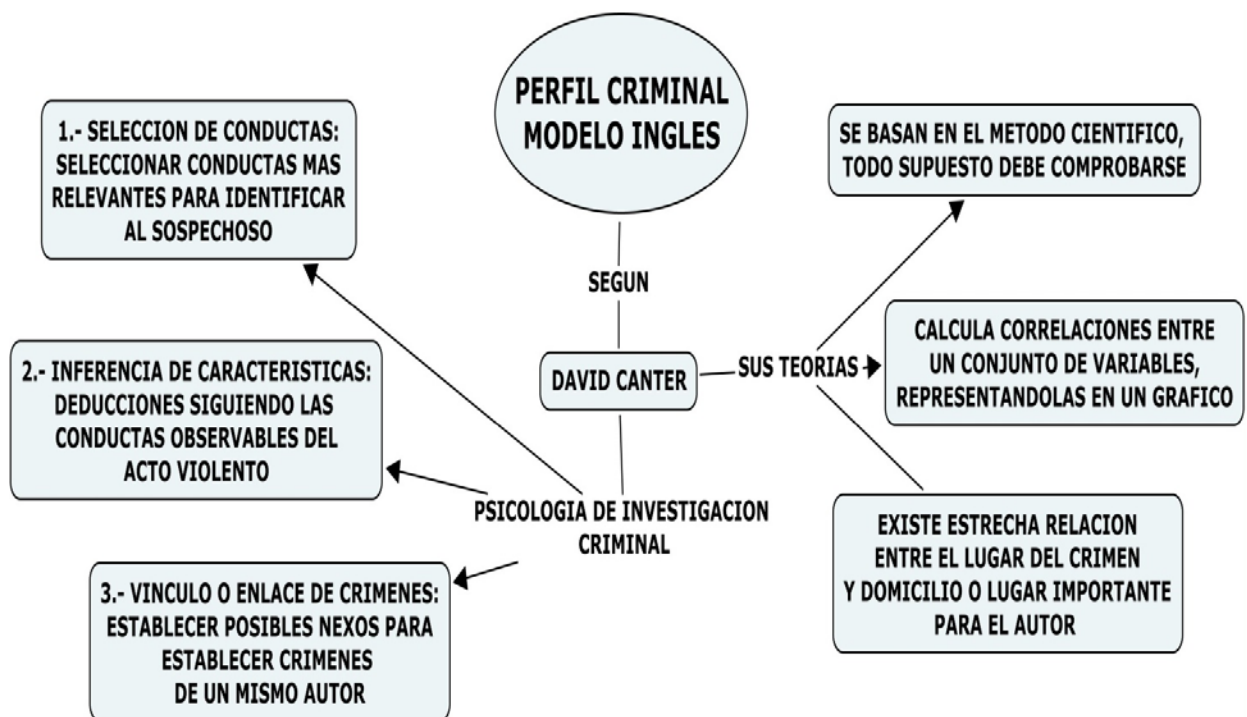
PERFIL CRIMINAL MODELO INGLES

SEGUN

DAVID CANTER

SUS TEORIAS

SE BASAN EN EL METODO CIENTIFICO, TODO SUPUESTO DEBE COMPROBARSE

CALCULA CORRELACIONES ENTRE UN CONJUNTO DE VARIABLES, REPRESENTANDOLAS EN UN GRAFICO

EXISTE ESTRECHA RELACION ENTRE EL LUGAR DEL CRIMEN Y DOMICILIO O LUGAR IMPORTANTE PARA EL AUTOR

PSICOLOGIA DE INVESTIGACION CRIMINAL

1.- SELECCION DE CONDUCTAS: SELECCIONAR CONDUCTAS MAS RELEVANTES PARA IDENTIFICAR AL SOSPECHOSO

2.- INFERENCIA DE CARACTERISTICAS: DEDUCCIONES SIGUIENDO LAS CONDUCTAS OBSERVABLES DEL ACTO VIOLENTO

3.- VINCULO O ENLACE DE CRIMENES: ESTABLECER POSIBLES NEXOS PARA ESTABLECER CRIMENES DE UN MISMO AUTOR